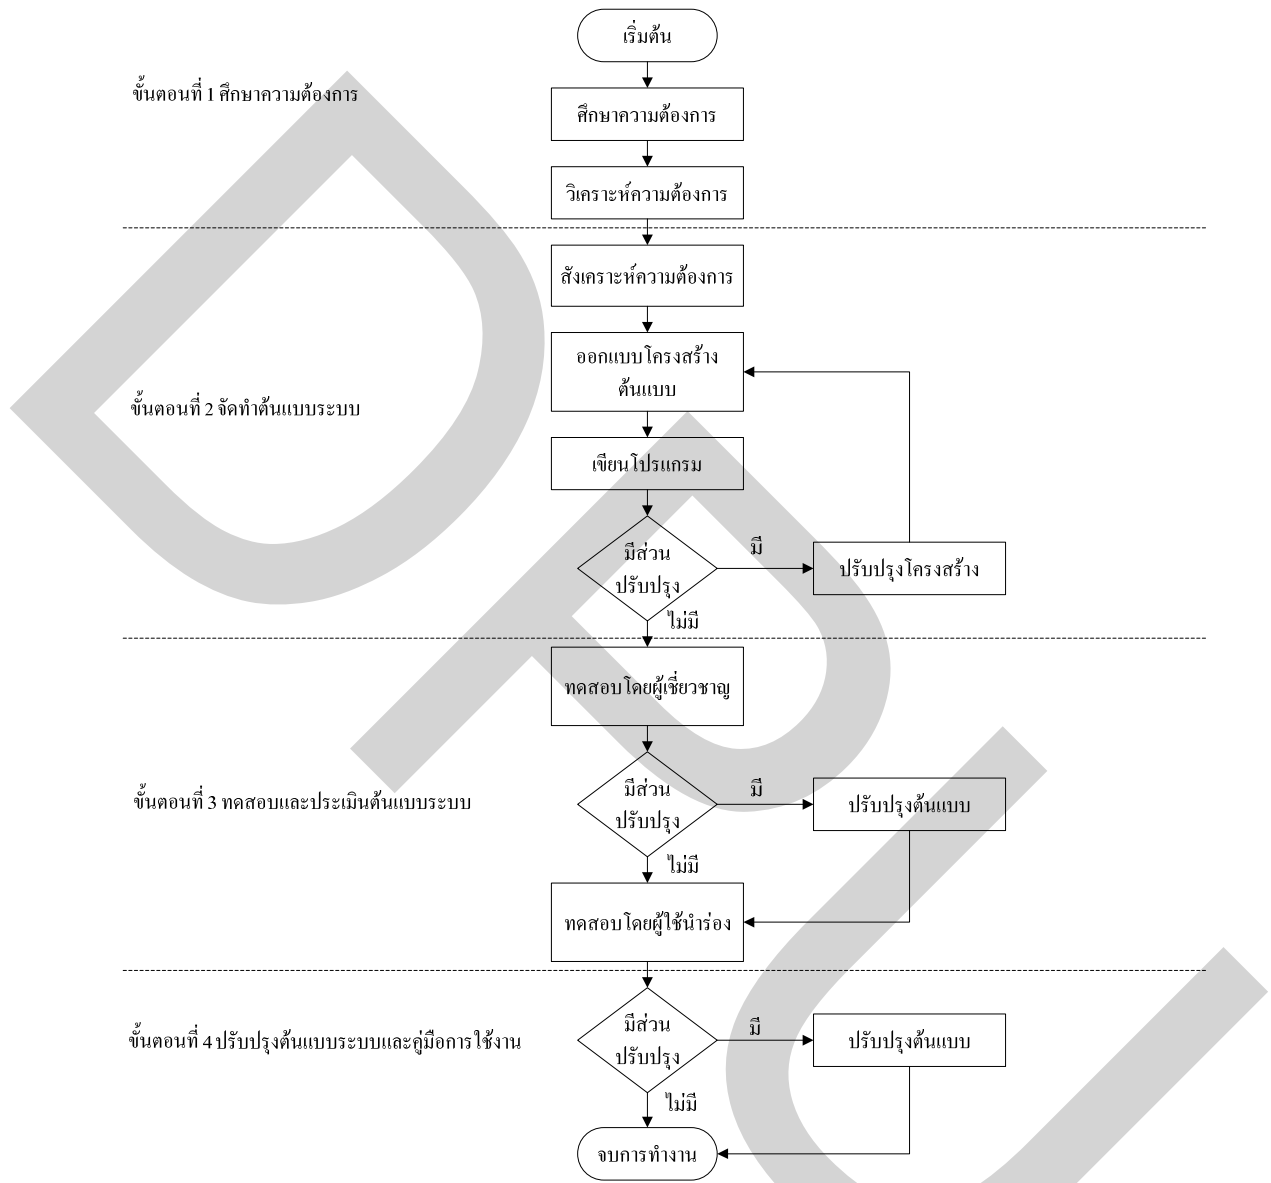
เริ่มต้น

ขั้นตอนที่ 1 ศึกษาความต้องการ

ศึกษาความต้องการ

วิเคราะห์ความต้องการ

สังเคราะห์ความต้องการ

ขั้นตอนที่ 2 จัดทำต้นแบบระบบ

ออกแบบโครงสร้างต้นแบบ

เขียนโปรแกรม

มีส่วนปรับปรุง

มี

ปรับปรุงโครงสร้าง

ไม่มี

ทดสอบโดยผู้เชี่ยวชาญ

ขั้นตอนที่ 3 ทดสอบและประเมินต้นแบบระบบ

มีส่วนปรับปรุง

มี

ปรับปรุงต้นแบบ

ไม่มี

ทดสอบโดยผู้ใช้นำร่อง

ขั้นตอนที่ 4 ปรับปรุงต้นแบบระบบและคู่มือการใช้งาน

มีส่วนปรับปรุง

มี

ปรับปรุงต้นแบบ

ไม่มี

จบการทำงาน